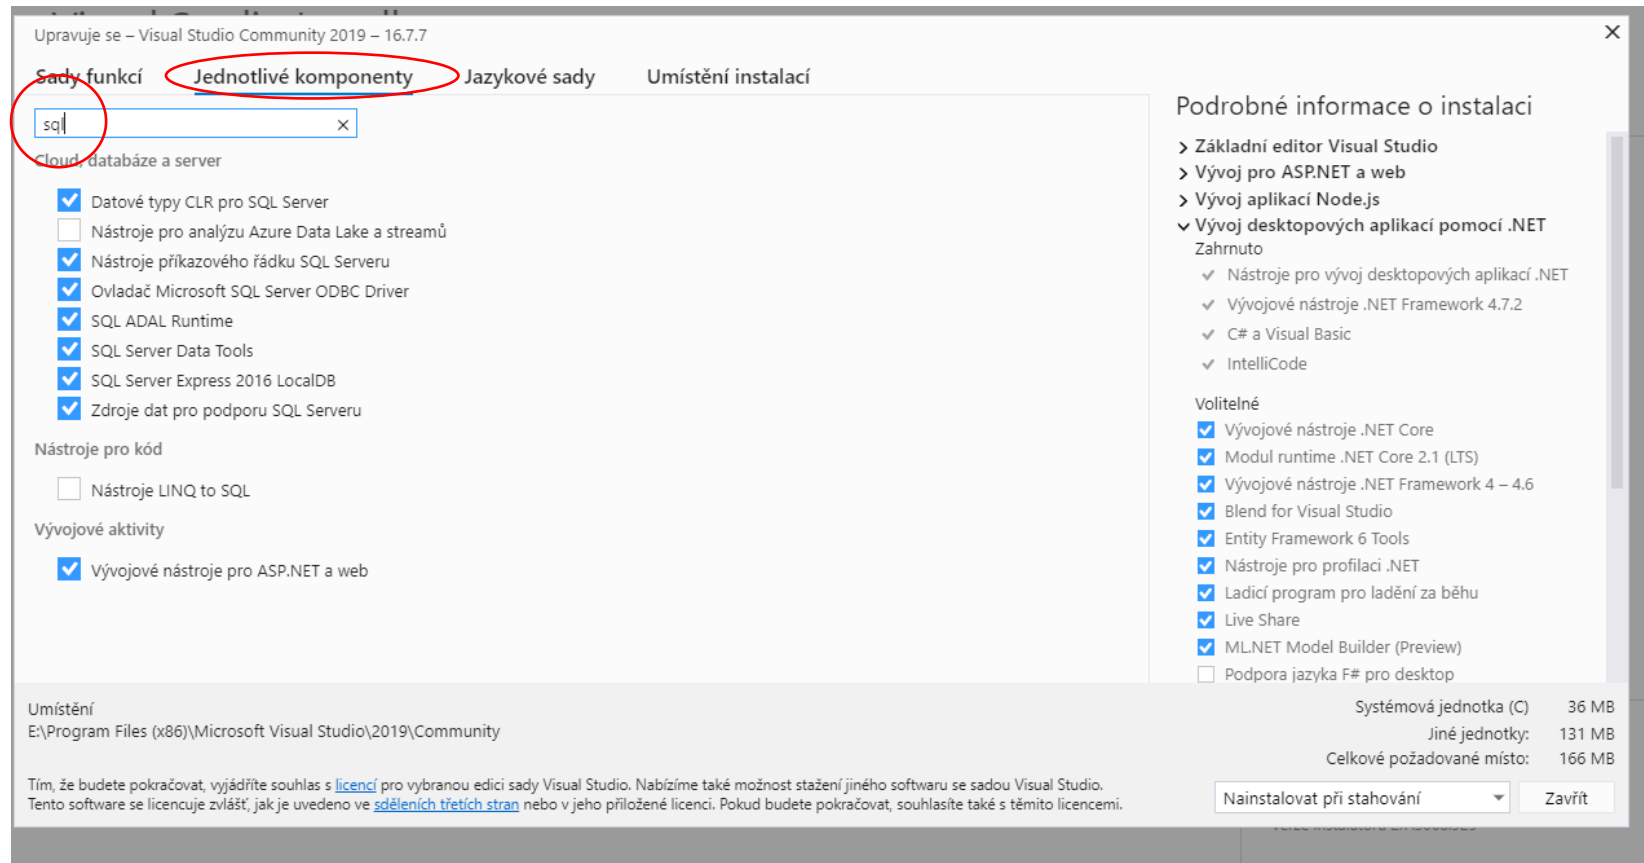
Upravuje se – Visual Studio Community 2019 – 16.7.7

×

Sady funkcí Jednotlivé komponenty Jazykové sady Umístění instalací

sql ×

Cloud, databáze a server

Datové typy CLR pro SQL Server
Nástroje pro analýzu Azure Data Lake a streamů
Nástroje příkazového řádku SQL Serveru
Ovladač Microsoft SQL Server ODBC Driver
SQL ADAL Runtime
SQL Server Data Tools
SQL Server Express 2016 LocalDB
Zdroje dat pro podporu SQL Serveru

Nástroje pro kód

Nástroje LINQ to SQL

Vývojové aktivity

Vývojové nástroje pro ASP.NET a web

Podrobné informace o instalaci

› Základní editor Visual Studio
› Vývoj pro ASP.NET a web
› Vývoj aplikací Node.js
⌄ Vývoj desktopových aplikací pomocí .NET
Zahrnuto
✓ Nástroje pro vývoj desktopových aplikací .NET
✓ Vývojové nástroje .NET Framework 4.7.2
✓ C# a Visual Basic
✓ IntelliCode

Volitelné
Vývojové nástroje .NET Core
Modul runtime .NET Core 2.1 (LTS)
Vývojové nástroje .NET Framework 4 – 4.6
Blend for Visual Studio
Entity Framework 6 Tools
Nástroje pro profilaci .NET
Ladicí program pro ladění za běhu
Live Share
ML.NET Model Builder (Preview)
Podpora jazyka F# pro desktop

Umístění
E:\Program Files (x86)\Microsoft Visual Studio\2019\Community

Tím, že budete pokračovat, vyjádříte souhlas s licencí pro vybranou edici sady Visual Studio. Nabízíme také možnost stažení jiného softwaru se sadou Visual Studio. Tento software se licencuje zvlášť, jak je uvedeno ve sděleních třetích stran nebo v jeho přiložené licenci. Pokud budete pokračovat, souhlasíte také s těmito licencemi.

| | |
|---|---|
| Systémová jednotka (C) | 36 MB |
| Jiné jednotky: | 131 MB |
| Celkové požadované místo: | 166 MB |

Nainstalovat při stahování Zavřít